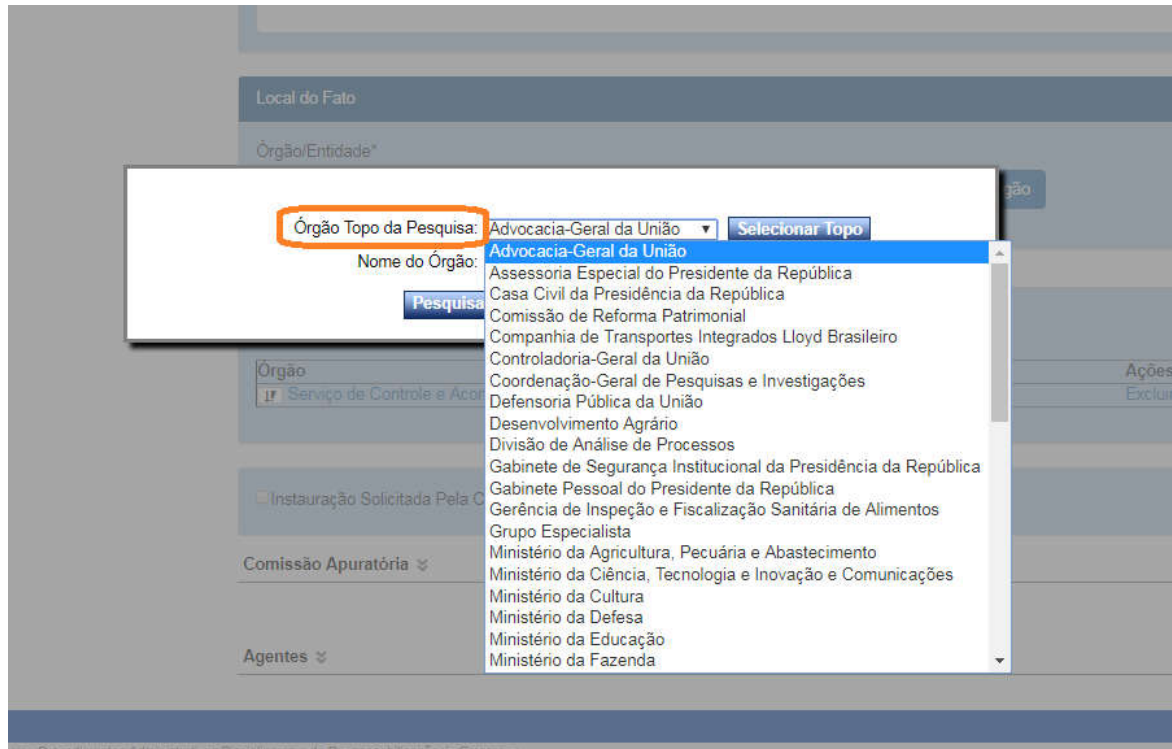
Local do Fato

Órgão/Entidade*

Órgão Topo da Pesquisa: Advocacia-Geral da União ▼ Selecionar Topo

Nome do Órgão:

Pesquisa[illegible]

Advocacia-Geral da União
Assessoria Especial do Presidente da República
Casa Civil da Presidência da República
Comissão de Reforma Patrimonial
Companhia de Transportes Integrados Lloyd Brasileiro
Controladoria-Geral da União
Coordenação-Geral de Pesquisas e Investigações
Defensoria Pública da União
Desenvolvimento Agrário
Divisão de Análise de Processos
Gabinete de Segurança Institucional da Presidência da República
Gabinete Pessoal do Presidente da República
Gerência de Inspeção e Fiscalização Sanitária de Alimentos
Grupo Especialista
Ministério da Agricultura, Pecuária e Abastecimento
Ministério da Ciência, Tecnologia e Inovação e Comunicações
Ministério da Cultura
Ministério da Defesa
Ministério da Educação
Ministério da Fazenda

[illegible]gão

Órgão
Serviço de Controle e Aco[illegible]

Ações
Exclu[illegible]

Instauração Solicitada Pela C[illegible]

Comissão Apuratória

Agentes

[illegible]